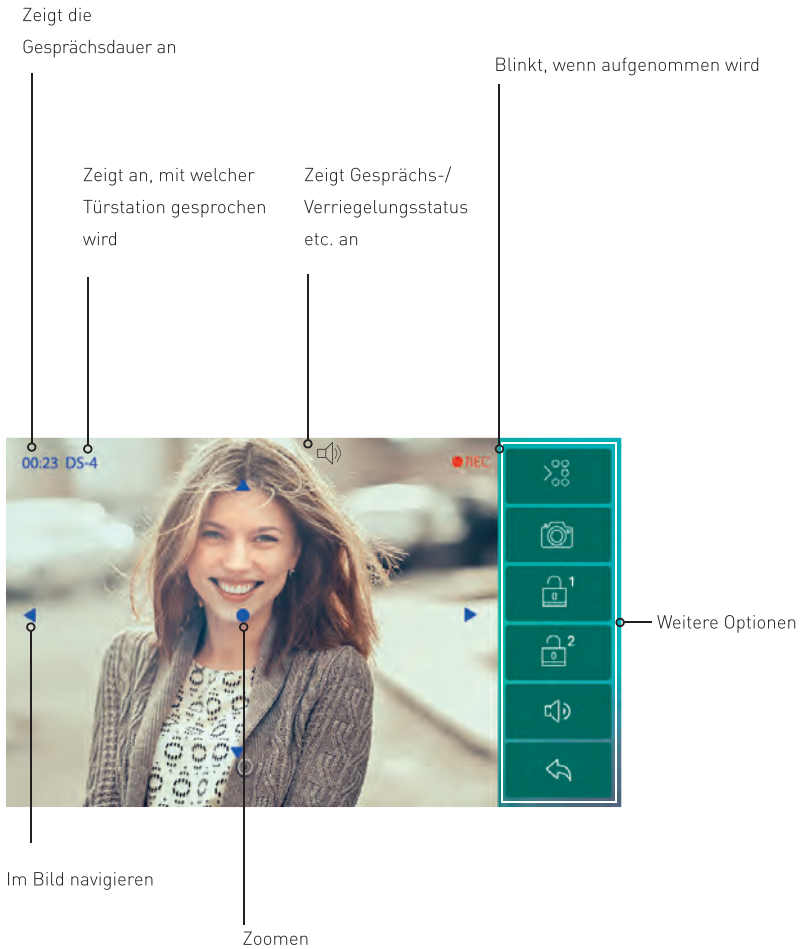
Zeigt die Gesprächsdauer an

Blinkt, wenn aufgenommen wird

Zeigt an, mit welcher Türstation gesprochen wird

Zeigt Gesprächs-/ Verriegelungsstatus etc. an

00:23 DS-4

REC

1

2

Weitere Optionen

Im Bild navigieren

Zoomen